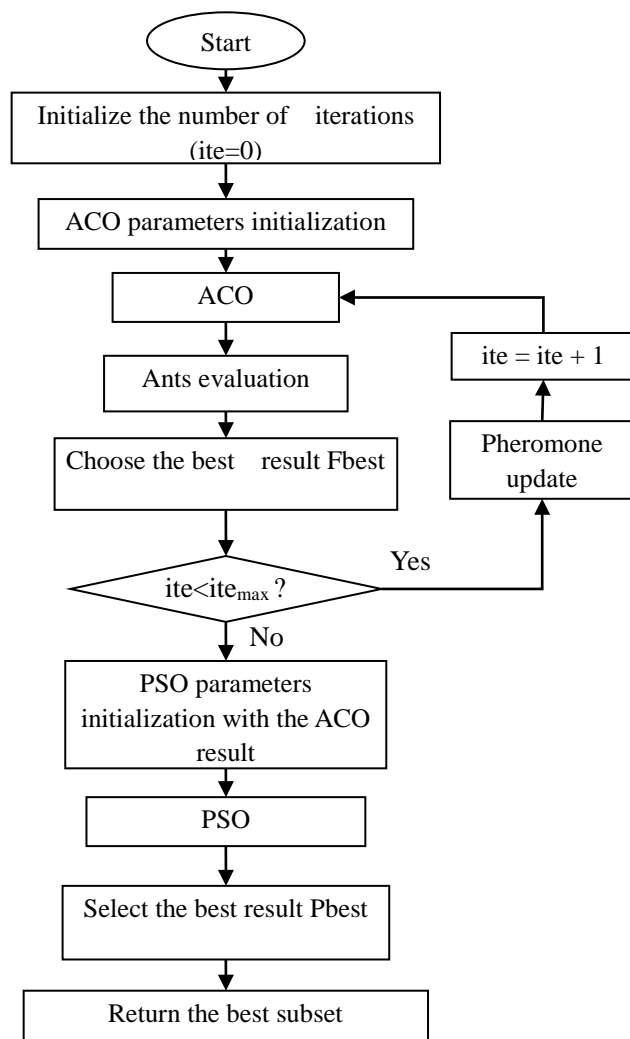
Start

Initialize the number of iterations (ite=0)

ACO parameters initialization

ACO

ite = ite + 1

Ants evaluation

Pheromone update

Choose the best result Fbest

Yes

ite<ite$_{max}$ ?

No

PSO parameters initialization with the ACO result

PSO

Select the best result Pbest

Return the best subset